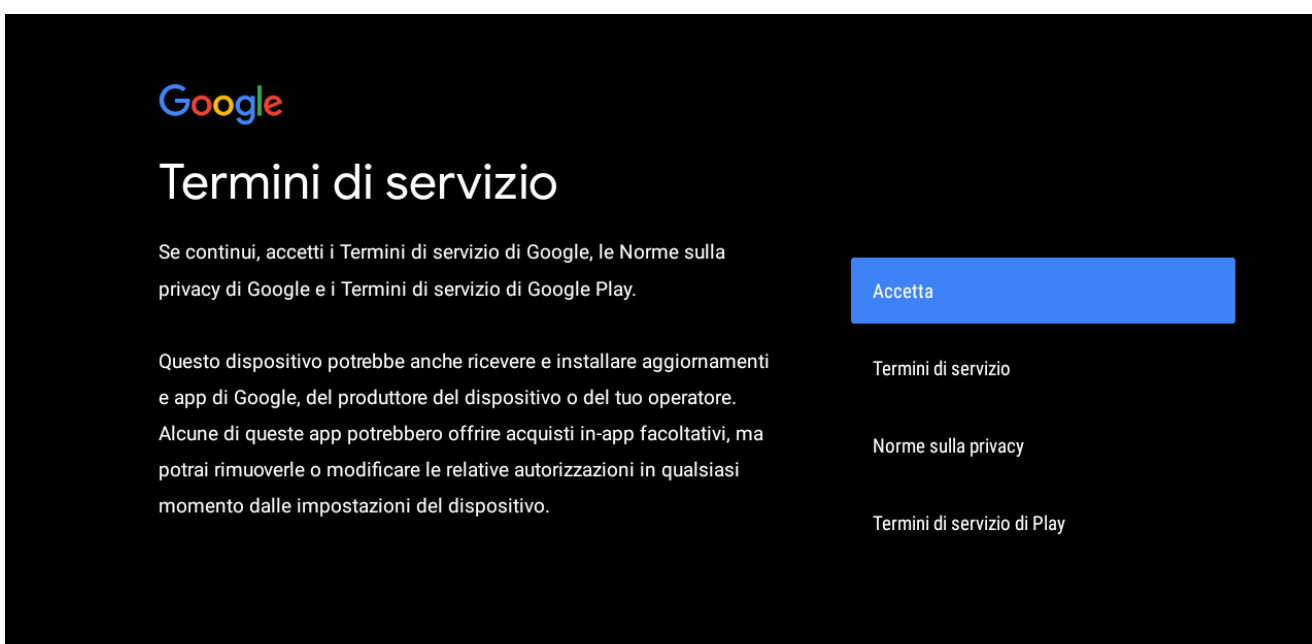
Google

Termini di servizio

Se continui, accetti i Termini di servizio di Google, le Norme sulla privacy di Google e i Termini di servizio di Google Play.

Questo dispositivo potrebbe anche ricevere e installare aggiornamenti e app di Google, del produttore del dispositivo o del tuo operatore. Alcune di queste app potrebbero offrire acquisti in-app facoltativi, ma potrai rimuoverle o modificare le relative autorizzazioni in qualsiasi momento dalle impostazioni del dispositivo.

Accetta

Termini di servizio

Norme sulla privacy

Termini di servizio di Play